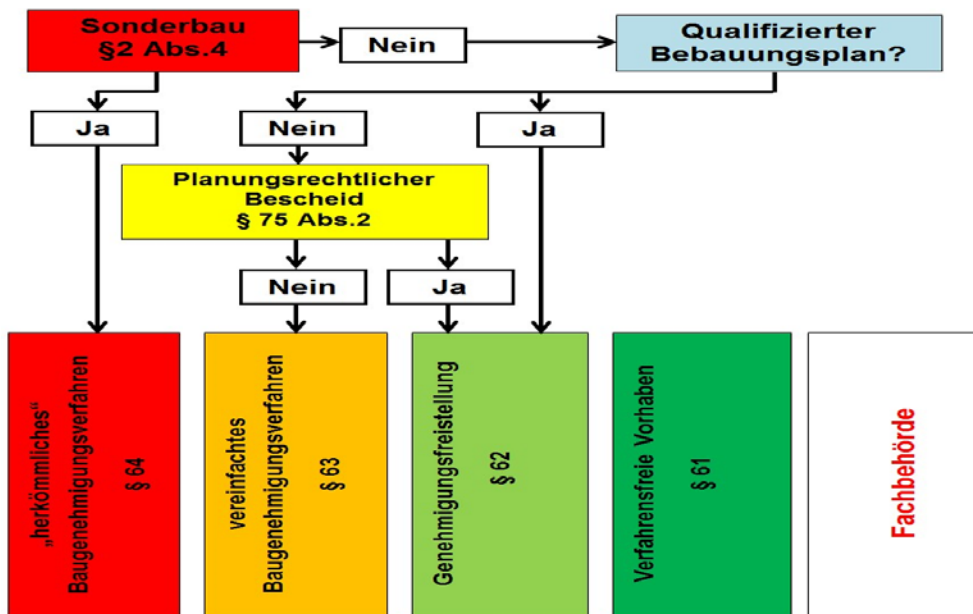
Sonderbau
§2 Abs.4

Nein

Qualifizierter Bebauungsplan?

Ja

Nein

Ja

Planungsrechtlicher Bescheid
§ 75 Abs.2

Nein

Ja

„herkömmliches“ Baugenehmigungsverfahren
§ 64

vereinfachtes Baugenehmigungsverfahren
§ 63

Genehmigungsfreistellung
§ 62

Verfahrensfreie Vorhaben
§ 61

Fachbehörde